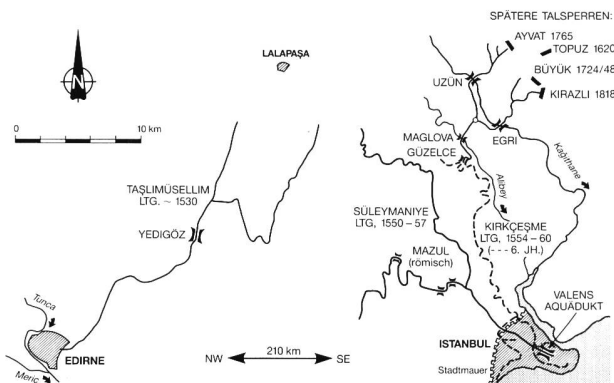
SPÄTERE TALSPERREN:
AYVAT 1765
TOPUZ 1620
BÜYÜK 1724/48
KIRAZLI 1818

N

LALAPAŞA

0
10 km

UZÜN
MAGLOVA
GÜZELCE
EGRI
Kağıthane
Alibey

TAŞLIMÜSELLIM
LTG. ~ 1530

YEDIGÖZ

SÜLEYMANIYE
LTG. 1550 – 57

KIRKÇEŞME
LTG. 1554 – 60
(- - - 6. JH.)

MAZUL
(römisch)

VALENS
AQUÄDUKT

Tunca
EDIRNE
Meriç

NW
210 km
SE

ISTANBUL
Stadtmauer